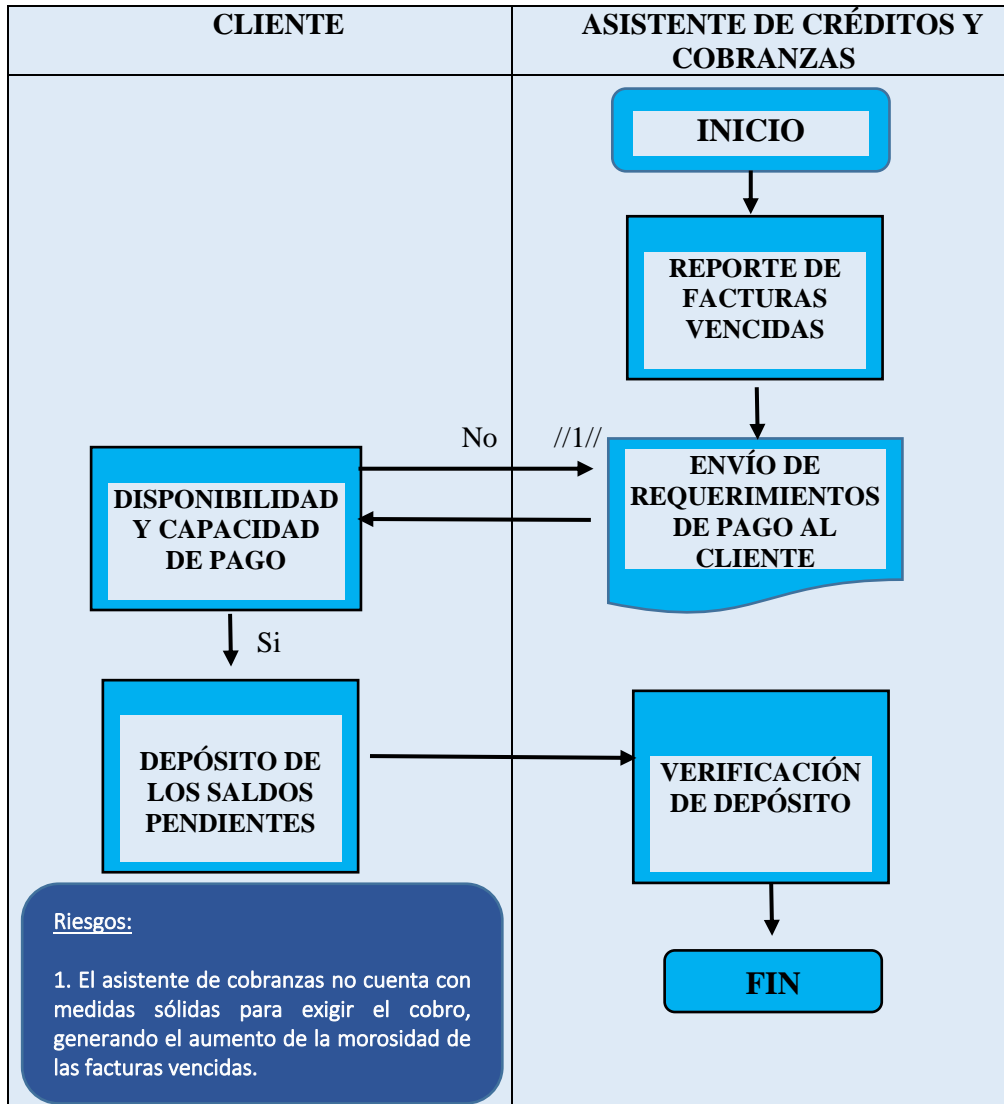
| CLIENTE | ASISTENTE DE CRÉDITOS Y COBRANZAS |
|---|---|

INICIO

REPORTE DE FACTURAS VENCIDAS

No //1//

DISPONIBILIDAD Y CAPACIDAD DE PAGO

ENVÍO DE REQUERIMIENTOS DE PAGO AL CLIENTE

Si

DEPÓSITO DE LOS SALDOS PENDIENTES

VERIFICACIÓN DE DEPÓSITO

Riesgos:

1. El asistente de cobranzas no cuenta con medidas sólidas para exigir el cobro, generando el aumento de la morosidad de las facturas vencidas.

FIN